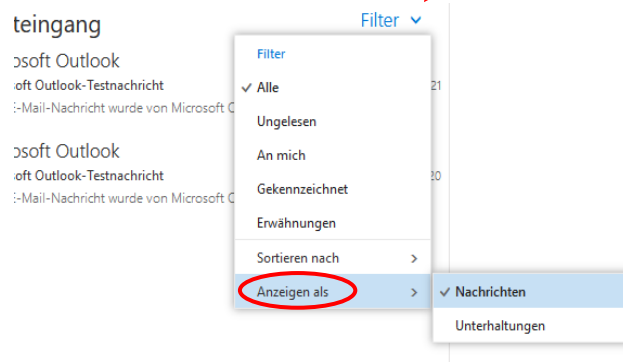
teingang

Filter

osoft Outlook
oft Outlook-Testnachricht
-Mail-Nachricht wurde von Microsoft O

21

osoft Outlook
oft Outlook-Testnachricht
-Mail-Nachricht wurde von Microsoft O

20

Filter
✓ Alle
Ungelesen
An mich
Gekennzeichnet
Erwähnungen
Sortieren nach
Anzeigen als

✓ Nachrichten
Unterhaltungen